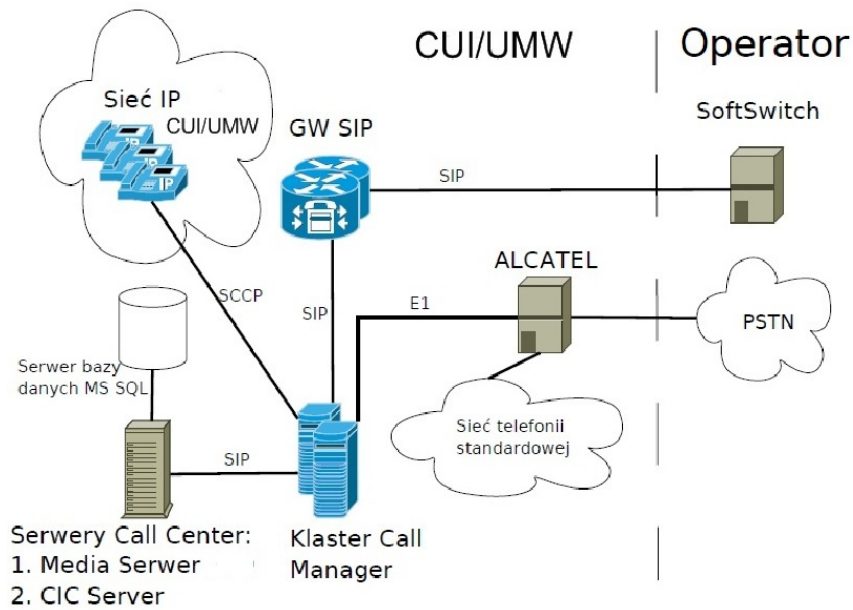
CUI/UMW

Operator

Sieć IP

CUI/UMW

GW SIP

SoftSwitch

SIP

ALCATEL

SCCP

SIP

E1

PSTN

Serwer bazy danych MS SQL

Sieć telefonii standardowej

SIP

Serwery Call Center:
1. Media Serwer
2. CIC Server

Klaster Call Manager